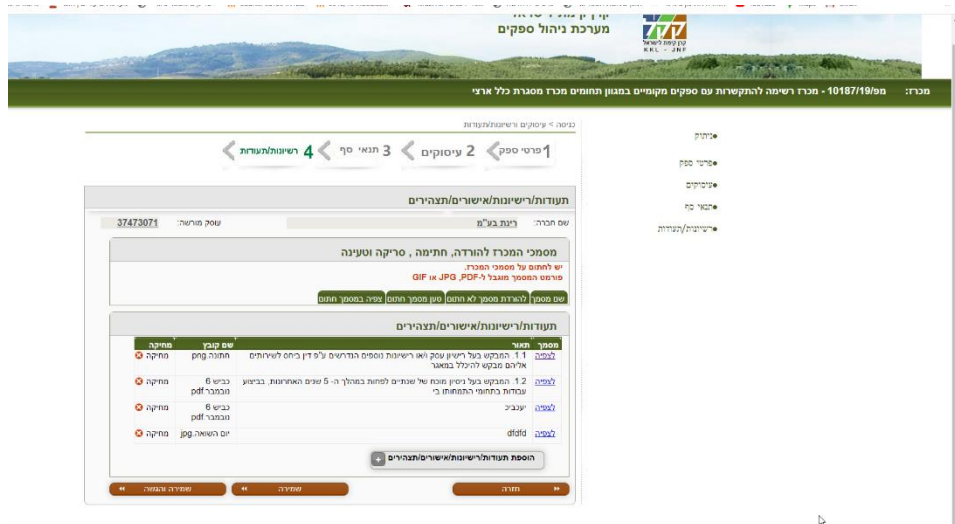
קרן קיימת לישראל
מערכת ניהול ספקים
קרן קיימת לישראל KKL - JNF

מכרז: מפ/10187/19 - מכרז רשימה להתקשרות עם ספקים מקומיים במגוון תחומים מכרז מסגרת כלל ארצי

כניסה > עיסוקים ורישיונות/תעודות

ניתוק
פרטי ספק
עיסוקים
תנאי סף
רישיונות/תעודות

1 פרטי ספק
2 עיסוקים
3 תנאי סף
4 רשיונות/תעודות

תעודות/רישיונות/אישורים/תצהירים

שם חברה: רינת בע"מ
עוסק מורשה: 37473071

מסמכי המכרז להורדה, חתימה , סריקה וטעינה
יש לחתום על מסמכי המכרז.
פורמט המסמך מוגבל ל-PDF, JPG או GIF

שם מסמך | להורדת מסמך לא חתום | טען מסמך חתום | צפיה במסמך חתום

תעודות/רישיונות/אישורים/תצהירים

| מסמך | תאור | שם קובץ | מחיקה |
|---|---|---|---|
| לצפיה | 1.1 המבקש בעל רישיון עסק ו/או רישיונות נוספים הנדרשים ע"פ דין ביחס לשירותים אליהם מבקש להיכלל במאגר | חתונה.png | מחיקה |
| לצפיה | 1.2 המבקש בעל ניסיון מוכח של שנתיים לפחות במהלך ה- 5 שנים האחרונות, בביצוע עבודות בתחומי התמחותו כ' | כביש 6 נובמבר.pdf | מחיקה |
| לצפיה | יעכגכיג | כביש 6 נובמבר.pdf | מחיקה |
| לצפיה | dfdfd | יום השואה.jpg | מחיקה |

הוספת תעודות/רישיונות/אישורים/תצהירים

חזרה
שמירה
שמירה והגשה